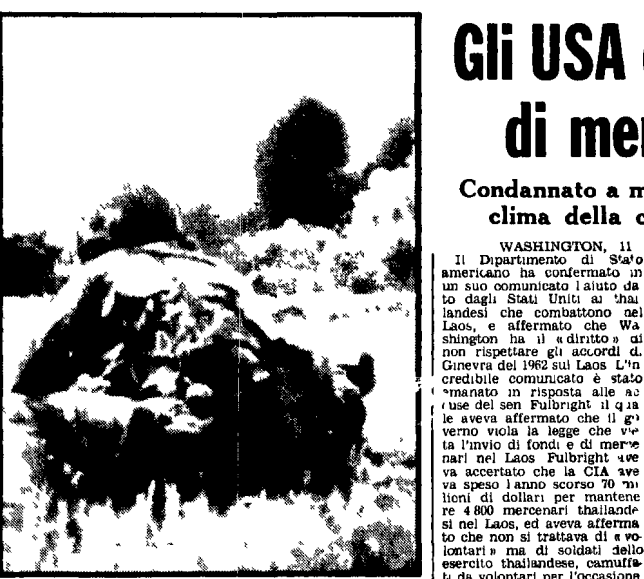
Gli USA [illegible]
di me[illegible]

Condannato a m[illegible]
clima della c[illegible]

WASHINGTON, 11 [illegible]
Il Dipartimento di Stato americano ha confermato in un suo comunicato l aiuto da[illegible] to dagli Stati Uniti ai thai landesi che combattono nel Laos, e affermato che Washington ha il «diritto» di non rispettare gli accordi d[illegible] Ginevra del 1962 sul Laos. L'in credibile comunicato è stato emanato in risposta alle ac cuse del sen Fulbright il qua le aveva affermato che il go verno viola la legge che vie ta l'invio di fondi e di merce nari nel Laos. Fulbright ave va accertato che la CIA ave va speso l anno scorso 70 mi lioni di dollari per mantene re 4 800 mercenari thailande si nel Laos, ed aveva afferma to che non si trattava di «vo lontari» ma di soldati dello esercito thailandese, camuffa ti da volontari per l'occasione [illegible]